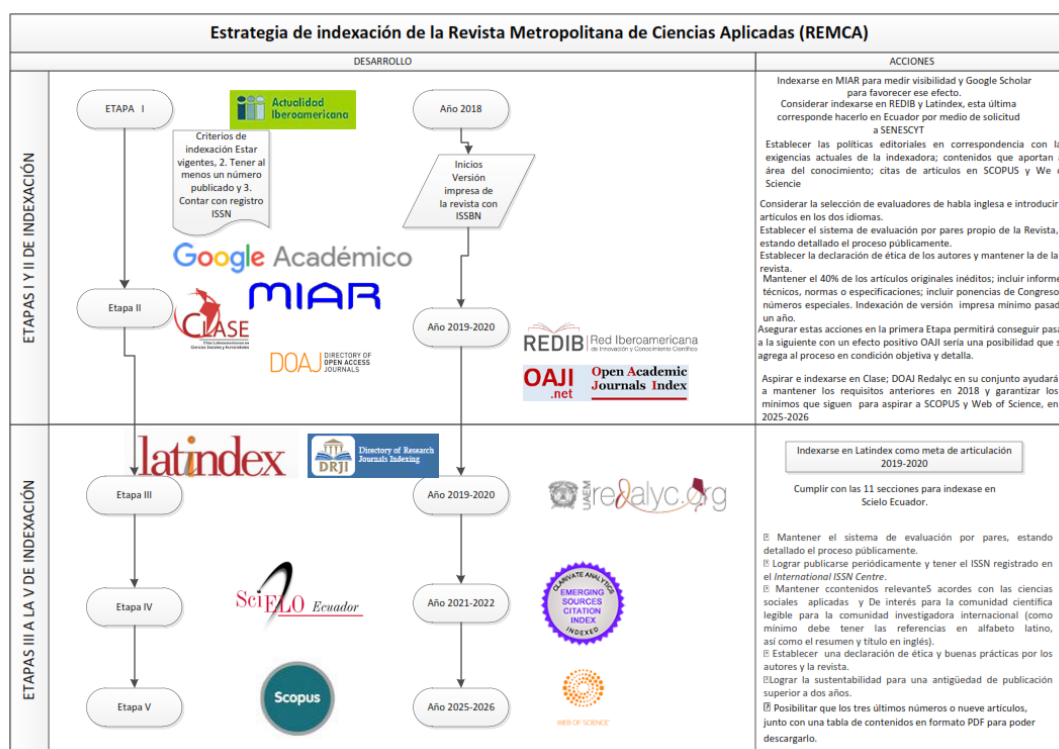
Estrategia de indexación de la Revista Metropolitana de Ciencias Aplicadas (REMCA)

DESARROLLO

ACCIONES

ETAPAS I Y II DE INDEXACIÓN

ETAPA I

Actualidad Iberoamericana

Criterios de indexación Estar vigentes, 2. Tener al menos un número publicado y 3. Contar con registro ISSN

Año 2018

Inicios Versión impresa de la revista con ISSBN

Google Académico

MIAR

Etapa II

CLASE

DOAJ DIRECTORY OF OPEN ACCESS JOURNALS

Año 2019-2020

REDIB Red Iberoamericana de Innovación y Conocimiento Científico

OAJI .net Open Academic Journals Index

Indexarse en MIAR para medir visibilidad y Google Scholar para favorecer ese efecto.
Considerar indexarse en REDIB y Latindex, esta última corresponde hacerlo en Ecuador por medio de solicitud a SENESCYT

Establecer las políticas editoriales en correspondencia con la exigencias actuales de la indexadora; contenidos que aportan a área del conocimiento; citas de artículos en SCOPUS y We Science

Considerar la selección de evaluadores de habla inglesa e introducir artículos en los dos idiomas.
Establecer el sistema de evaluación por pares propio de la Revista, estando detallado el proceso públicamente.
Establecer la declaración de ética de los autores y mantener la de la revista.
Mantener el 40% de los artículos originales inéditos; incluir informe técnicos, normas o especificaciones; incluir ponencias de Congreso números especiales. Indexación de versión impresa mínimo pasad un año.
Asegurar estas acciones en la primera Etapa permitirá conseguir pasa a la siguiente con un efecto positivo OAJI sería una posibilidad que s agrega al proceso en condición objetiva y detalla.

Aspirar e indexarse en Clase; DOAJ Redalyc en su conjunto ayudará a mantener los requisitos anteriores en 2018 y garantizar los mínimos que siguen para aspirar a SCOPUS y Web of Science, en 2025-2026

ETAPAS III A LA V DE INDEXACIÓN

latindex

DRJI Directory of Research Journals Indexing

Etapa III

Año 2019-2020

redalyc.org

Etapa IV

SciELO Ecuador

Año 2021-2022

CLARIVATE ANALYTICS EMERGING SOURCES CITATION INDEX INDEXED

Etapa V

Scopus

Año 2025-2026

WEB OF SCIENCE

Indexarse en Latindex como meta de articulación 2019-2020

Cumplir con las 11 secciones para indexarse en Scielo Ecuador.

Mantener el sistema de evaluación por pares, estando detallado el proceso públicamente.
Lograr publicarse periódicamente y tener el ISSN registrado en el International ISSN Centre.
Mantener ccontenidos relevante5 acordes con las ciencias sociales aplicadas y De interés para la comunidad científica legible para la comunidad investigadora internacional (como mínimo debe tener las referencias en alfabeto latino, así como el resumen y título en inglés).
Establecer una declaración de ética y buenas prácticas por los autores y la revista.
Lograr la sustentabilidad para una antigüedad de publicación superior a dos años.
Posibilitar que los tres últimos números o nueve artículos, junto con una tabla de contenidos en formato PDF para poder descargarlo.